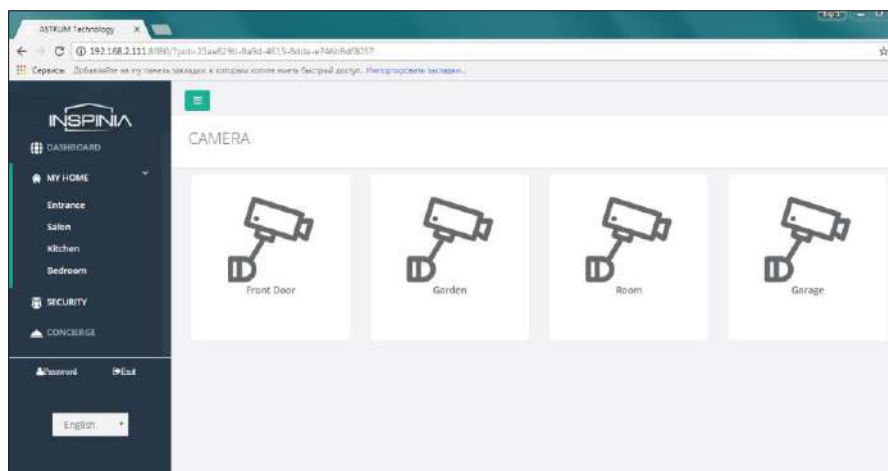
ASTRUM Technology ×

192.168.2.111:8080/?pol=31ae629b-0a9d-4615-8dda-e746b8d8057

Сервисы Добавляйте на эту панель закладки, к которым хотите иметь быстрый доступ. Импортировать закладки...

INSPINIA

DASHBOARD

MY HOME

Entrance

Salon

Kitchen

Bedroom

SECURITY

CONCIERGE

Password

Exit

English

CAMERA

Front Door

Garden

Room

Garage